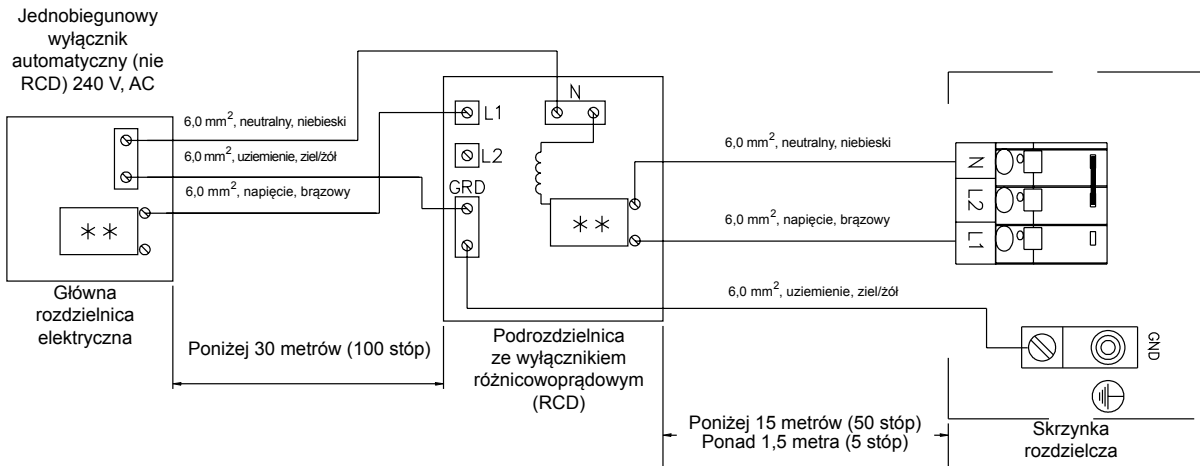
Jednobiegunowy wyłącznik automatyczny (nie RCD) 240 V, AC

6,0 mm$^2$, neutralny, niebieski
6,0 mm$^2$, uziemienie, ziel/żół
6,0 mm$^2$, napięcie, brązowy

**

Główna rozdzielnica elektryczna

L1
N
L2
GRD

**

6,0 mm$^2$, neutralny, niebieski
6,0 mm$^2$, napięcie, brązowy
6,0 mm$^2$, uziemienie, ziel/żół

N
L2
L1

GND

Poniżej 30 metrów (100 stóp)

Podrozdzielnica ze wyłącznikiem różnicowoprądowym (RCD)

Poniżej 15 metrów (50 stóp)
Ponad 1,5 metra (5 stóp)

Skrzynka rozdzielcza